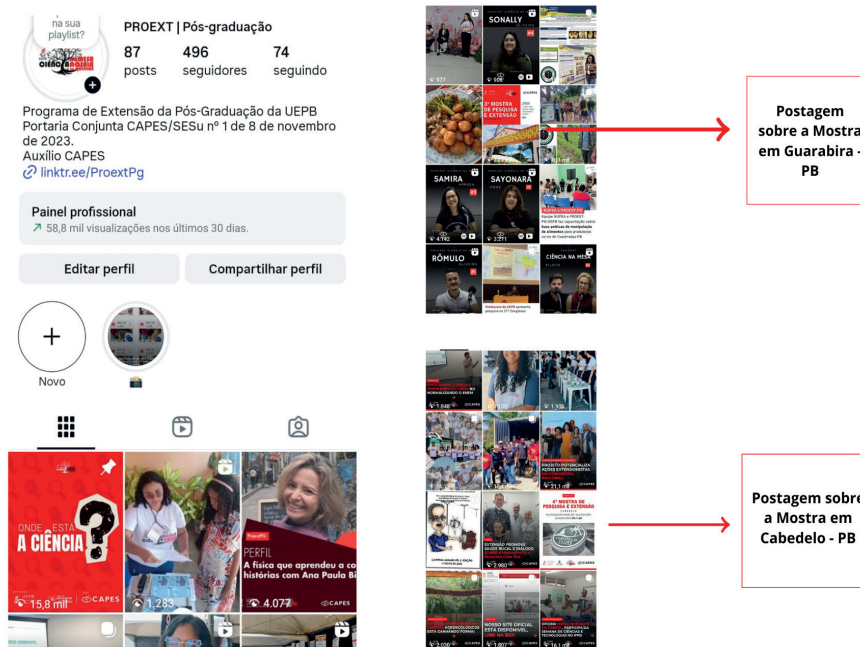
na sua playlist?

PROEXT | Pós-graduação

87 posts
496 seguidores
74 seguindo

Programa de Extensão da Pós-Graduação da UEPB
Portaria Conjunta CAPES/SESu nº 1 de 8 de novembro de 2023.
Auxílio CAPES
linktr.ee/ProextPg

Painel profissional
58,8 mil visualizações nos últimos 30 dias.

Editar perfil
Compartilhar perfil

Novo

ONDE ESTÁ A CIÊNCIA ?
15,8 mil
CAPES
1.283
PERFIL
A física que aprendeu a co histórias com Ana Paula Bi
4.077
CAPES

SONALLY
977
3ª MOSTRA DE PESQUISA E EXTENSÃO
SAMIRA
SAYONARA
4.742
3.211
RÔMULO
CIÊNCIA NA MESA

Postagem sobre a Mostra em Guarabira - PB

1.848
1.908
4ª MOSTRA DE PESQUISA E EXTENSÃO
2.960
3.020
1.807

Postagem sobre a Mostra em Cabedelo - PB